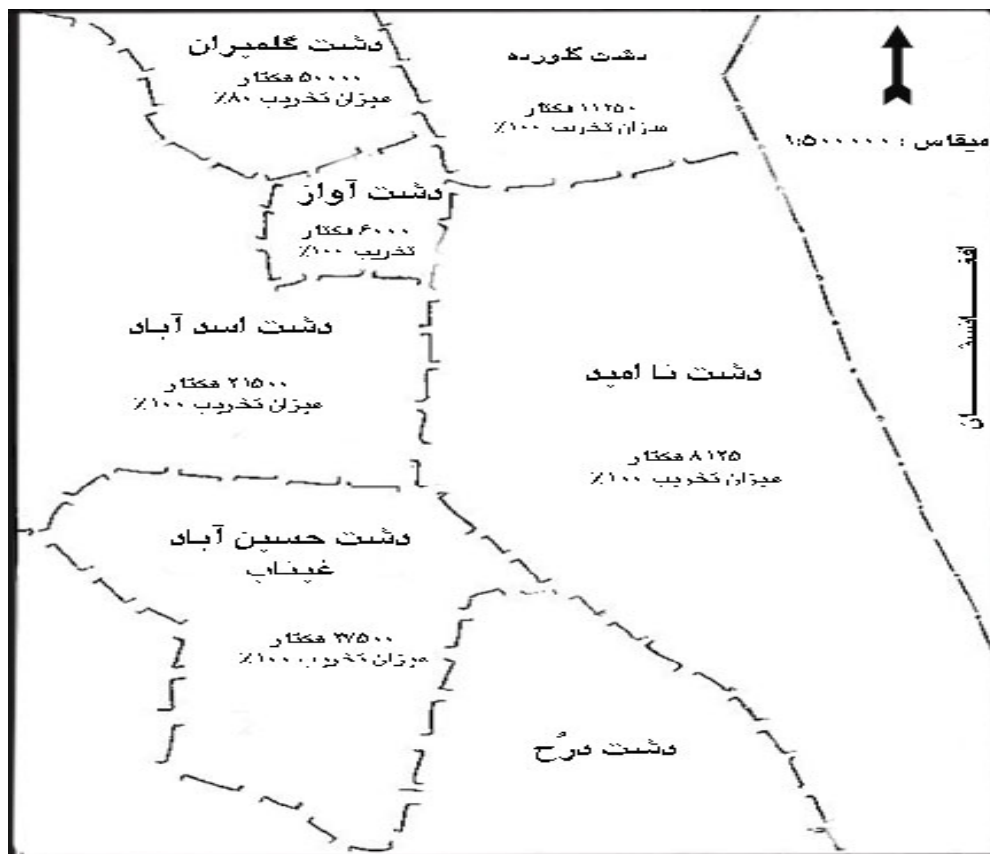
دشت گلمیران
۵۰۰۰۰ هکتار
میزان تخریب ۸۰٪

دشت گلورده
۱۱۲۵۰ هکتار
میزان تخریب ۱۰۰٪

مقیاس : ۱:۵۰۰۰۰۰۰

دشت آواز
۶۰۰۰ هکتار
تخریب ۱۰۰٪

دشت اسد آباد
۲۱۵۰۰ هکتار
میزان تخریب ۱۰۰٪

دشت نا امید
۸۱۲۵ هکتار
میزان تخریب ۱۰۰٪

دشت حسین آباد
غیناب
۲۷۵۰۰ هکتار
میزان تخریب ۱۰۰٪

دشت درُح